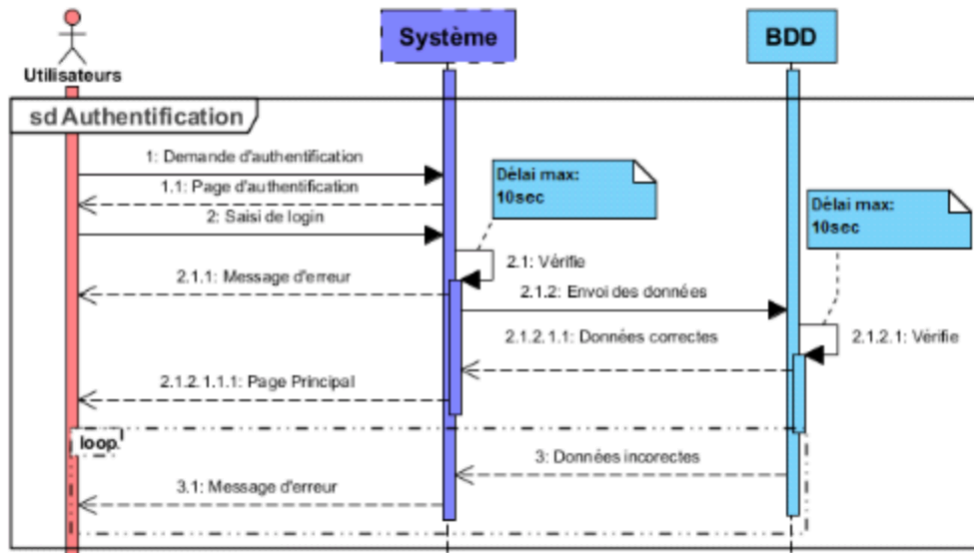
Utilisateurs

Système

BDD

sd Authentification

1: Demande d'authentification

1.1: Page d'authentification

2: Saisi de login

Délai max: 10sec

Délai max: 10sec

2.1: Vérifie

2.1.1: Message d'erreur

2.1.2: Envoi des données

2.1.2.1.1: Données correctes

2.1.2.1: Vérifie

2.1.2.1.1.1: Page Principal

loop

3: Données incorectes

3.1: Message d'erreur